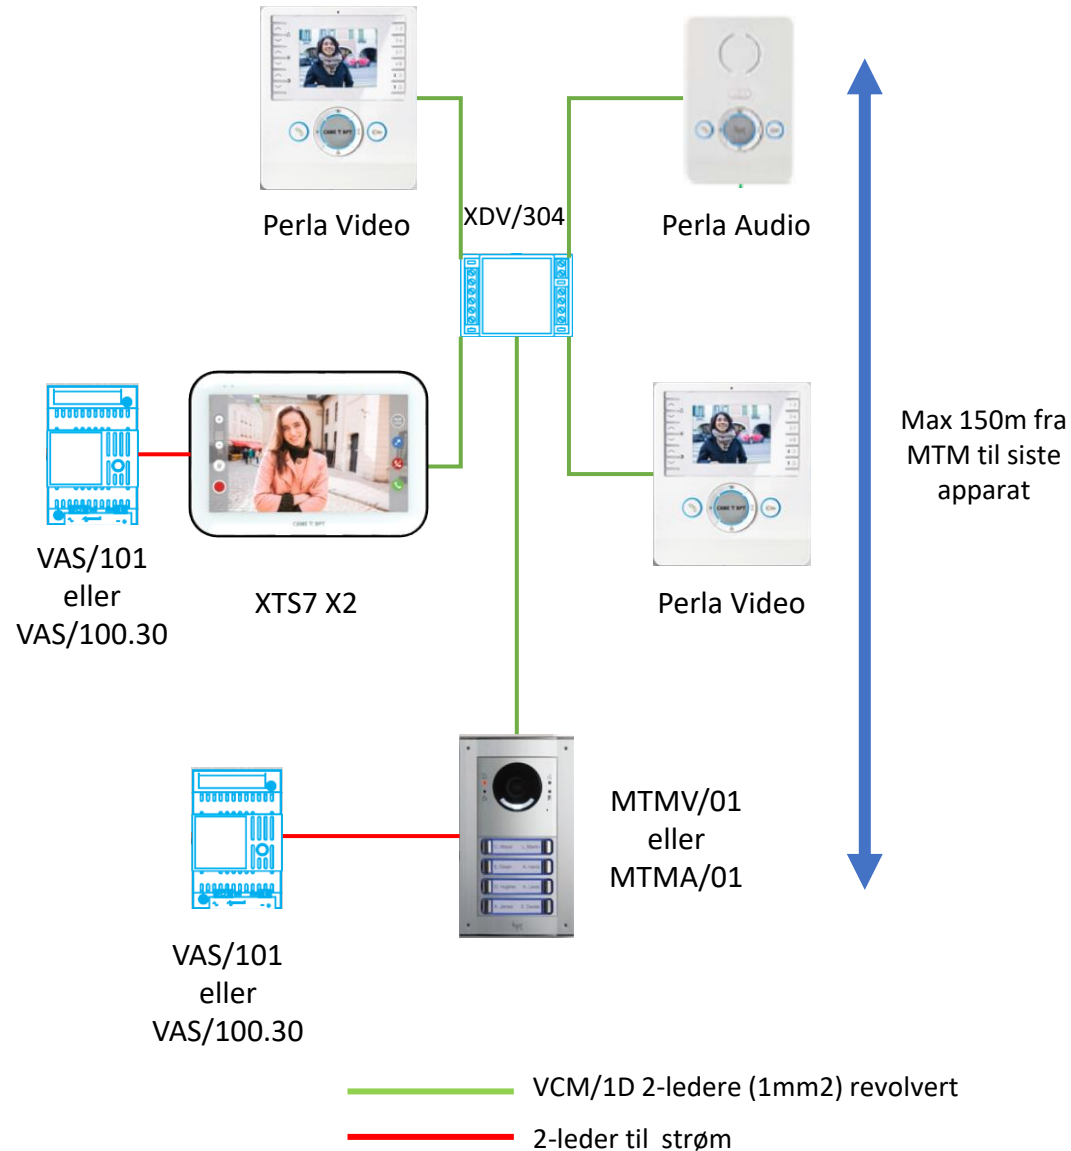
Perla Video

XDV/304

Perla Audio

Max 150m fra MTM til siste apparat

VAS/101
eller
VAS/100.30

XTS7 X2

Perla Video

MTMV/01
eller
MTMA/01

VAS/101
eller
VAS/100.30

VCM/1D 2-ledere (1mm2) revolvert

2-leder til strøm